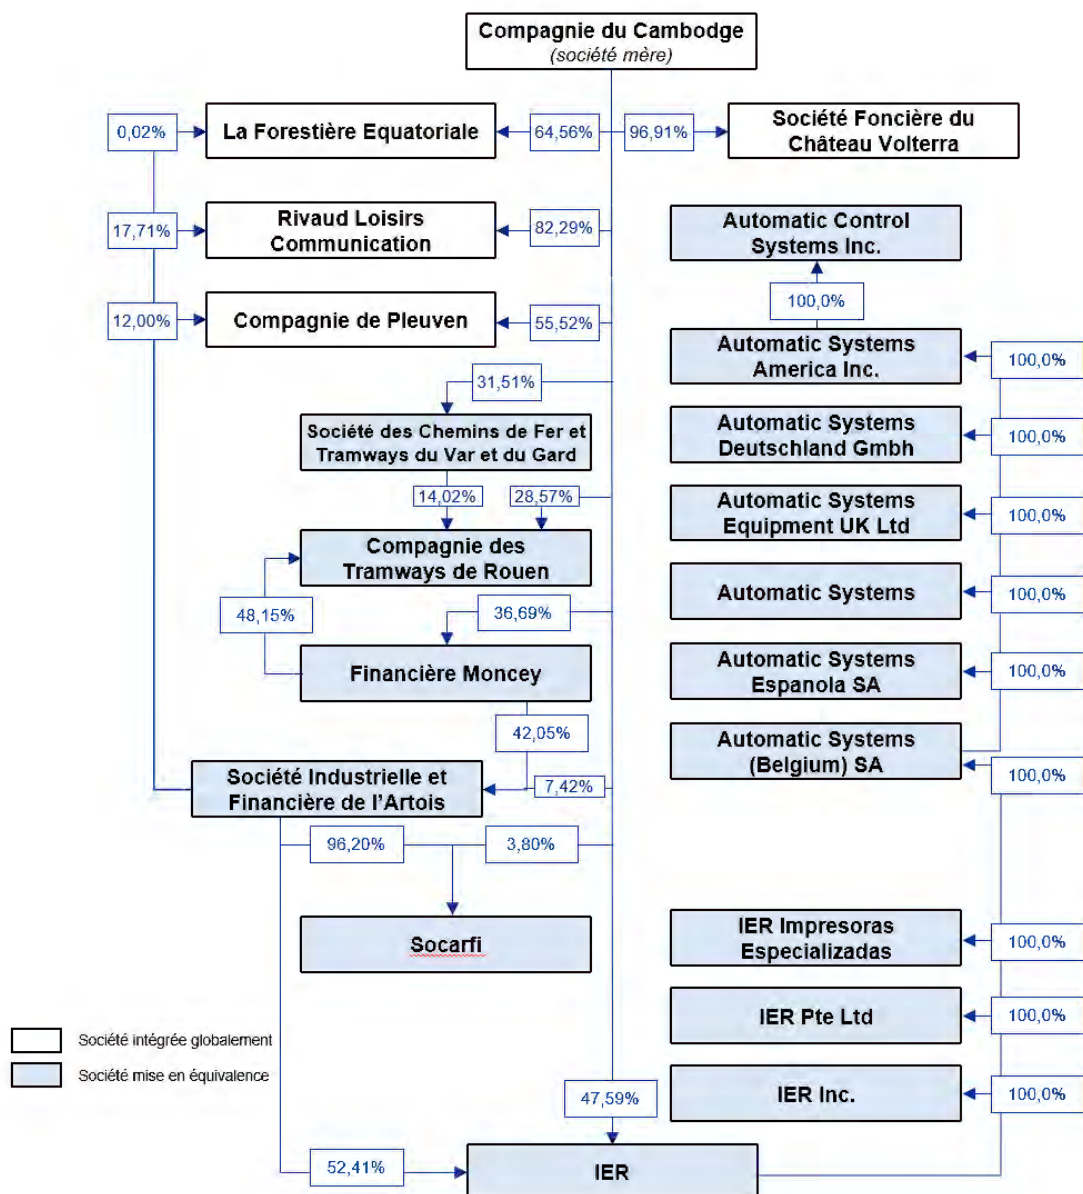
Compagnie du Cambodge
(société mère)

0,02%
La Forestière Equatoriale
64,56%
96,91%
Société Foncière du Château Volterra

17,71%
Rivaud Loisirs Communication
82,29%

Automatic Control Systems Inc.

12,00%
Compagnie de Pleuven
55,52%

100,0%

Automatic Systems America Inc.
100,0%

31,51%

Société des Chemins de Fer et Tramways du Var et du Gard

Automatic Systems Deutschland Gmbh
100,0%

14,02%
28,57%

Automatic Systems Equipment UK Ltd
100,0%

Compagnie des Tramways de Rouen

Automatic Systems
100,0%

48,15%
36,69%

Financière Moncey

Automatic Systems Espanola SA
100,0%

42,05%

Automatic Systems (Belgium) SA

Société Industrielle et Financière de l'Artois
7,42%
100,0%

96,20%
3,80%

Socarfi

IER Impresoras Especializadas
100,0%

IER Pte Ltd
100,0%

Société intégrée globalement
Société mise en équivalence

IER Inc.
100,0%

47,59%

52,41%
IER